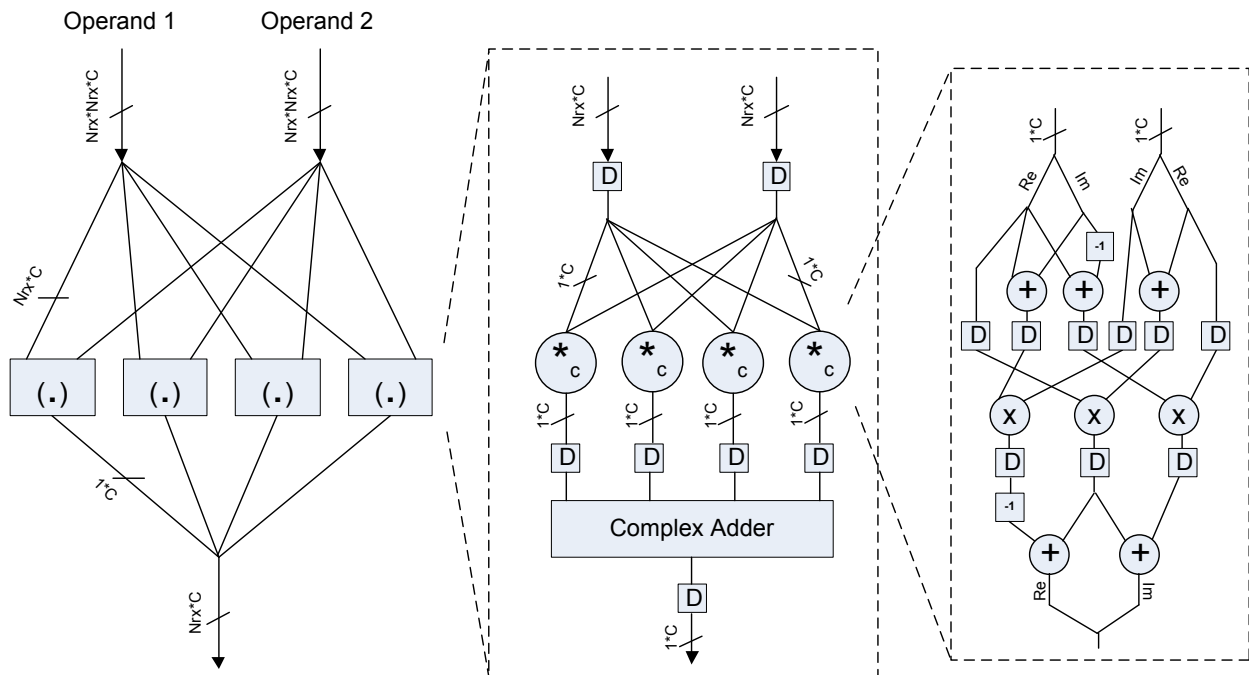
Operand 1
Operand 2
Nrx*Nrx*C
Nrx*Nrx*C
Nrx*C
(.)
(.)
(.)
(.)
1*C
Nrx*C
Nrx*C
Nrx*C
D
D
1*C
1*C
*c
*c
*c
*c
1*C
1*C
1*C
1*C
D
D
D
D
Complex Adder
D
1*C
1*C
1*C
Re
Im
Im
Re
-1
+
+
+
D
D
D
D
D
D
x
x
x
D
D
D
-1
+
+
Re
Im